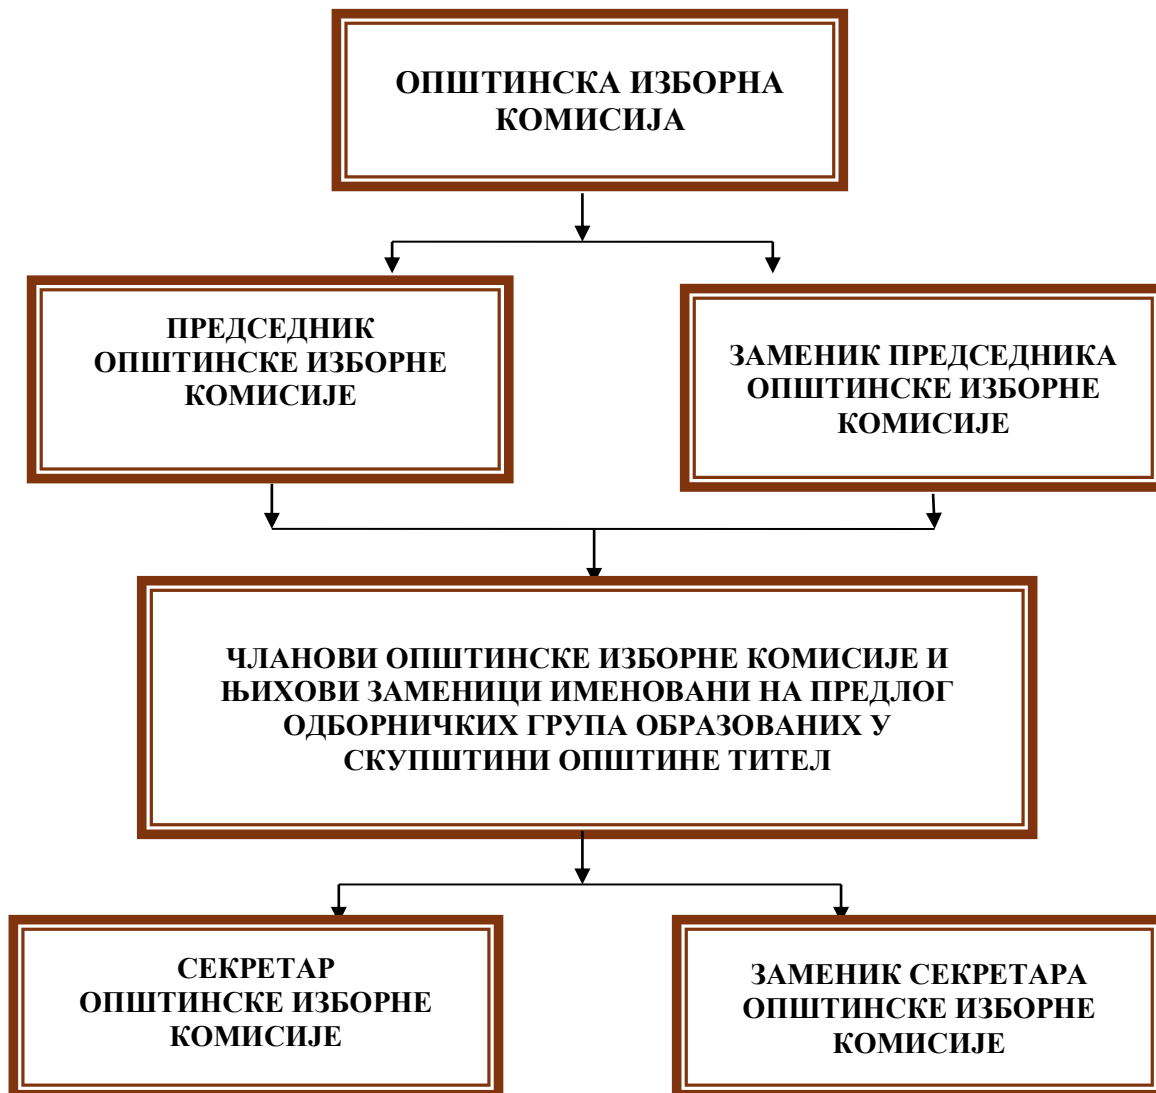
ОПШТИНСКА ИЗБОРНА КОМИСИЈА

ПРЕДСЕДНИК ОПШТИНСКЕ ИЗБОРНЕ КОМИСИЈЕ

ЗАМЕНИК ПРЕДСЕДНИКА ОПШТИНСКЕ ИЗБОРНЕ КОМИСИЈЕ

ЧЛАНОВИ ОПШТИНСКЕ ИЗБОРНЕ КОМИСИЈЕ И ЊИХОВИ ЗАМЕНИЦИ ИМЕНОВАНИ НА ПРЕДЛОГ ОДБОРНИЧКИХ ГРУПА ОБРАЗОВАНИХ У СКУПШТИНИ ОПШТИНЕ ТИТЕЛ

СЕКРЕТАР ОПШТИНСКЕ ИЗБОРНЕ КОМИСИЈЕ

ЗАМЕНИК СЕКРЕТАРА ОПШТИНСКЕ ИЗБОРНЕ КОМИСИЈЕ